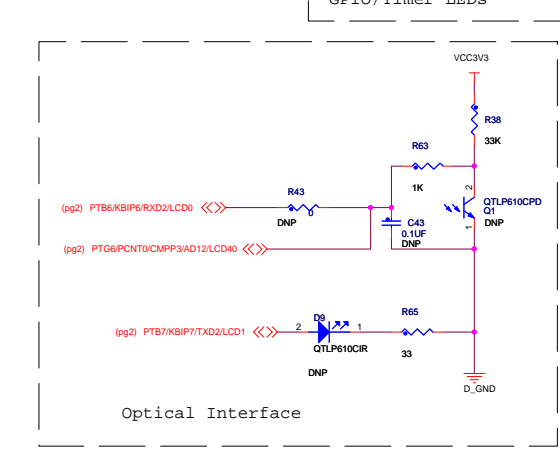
GPIO/Timer LEDS

VCC3V3

R38
33K

R63
1K

QTLP610CPD
Q1
DNP

2
1

(pg2) PTB6/KBIP6/RXD2/LCD0

R43
0
DNP

C43
0.1UF
DNP

(pg2) PTG6/PCNT0/CMPP3/AD12/LCD40

D9
2
1
R65

(pg2) PTB7/KBIP7/TXD2/LCD1

QTLP610CIR

33

DNP

D_GND

Optical Interface